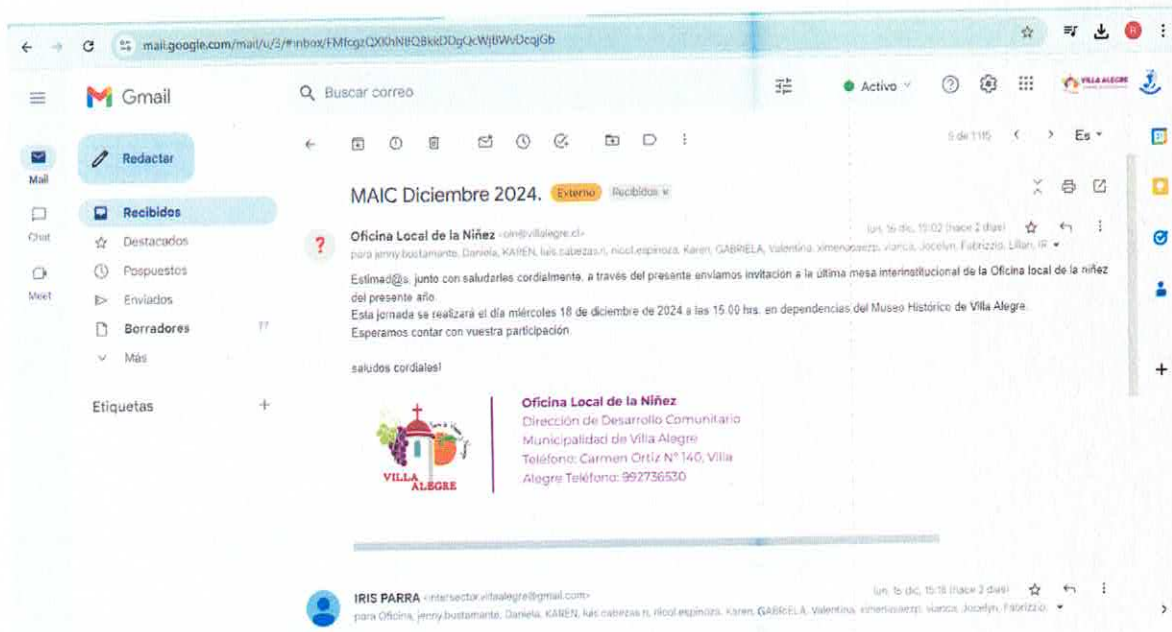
mail.google.com/mail/u/3/#inbox/FMfcgzQXKhNBQBkkDDgQkWjBWvDcqjGb

Gmail

Buscar correo

Activo

VILLA ALEGRE

Mail

Chat

Meet

Redactar

Recibidos

Destacados

Pospuestos

Enviados

Borradores

Más

Etiquetas

5 de 1115

Es

MAIC Diciembre 2024. Externo Recibidos ×

Oficina Local de la Niñez <olн@villalegre.cl>

para jenny.bustamante, Daniela, KAREN, luis.cabezas.n, nicol.espinoza, Karen, GABRIELA, Valentina, ximenaosses, vianca, Jocelyn, Fabrizzio, Lilian, IR

lun, 16 dic, 15:02 (hace 2 días)

Estimad@s, junto con saludarles cordialmente, a través del presente enviamos invitación a la última mesa interinstitucional de la Oficina local de la niñez del presente año.

Esta jornada se realizará el día miércoles 18 de diciembre de 2024 a las 15.00 hrs. en dependencias del Museo Histórico de Villa Alegre.

Esperamos contar con vuestra participación.

saludos cordiales!

VILLA ALEGRE

Oficina Local de la Niñez
Dirección de Desarrollo Comunitario
Municipalidad de Villa Alegre
Teléfono: Carmen Ortiz N° 140, Villa Alegre Teléfono: 992736530

IRIS PARRA <intersector.villaalegre@gmail.com>

para Oficina, jenny.bustamante, Daniela, KAREN, luis.cabezas.n, nicol.espinoza, Karen, GABRIELA, Valentina, ximenaosses, vianca, Jocelyn, Fabrizzio

lun, 16 dic, 15:18 (hace 2 días)